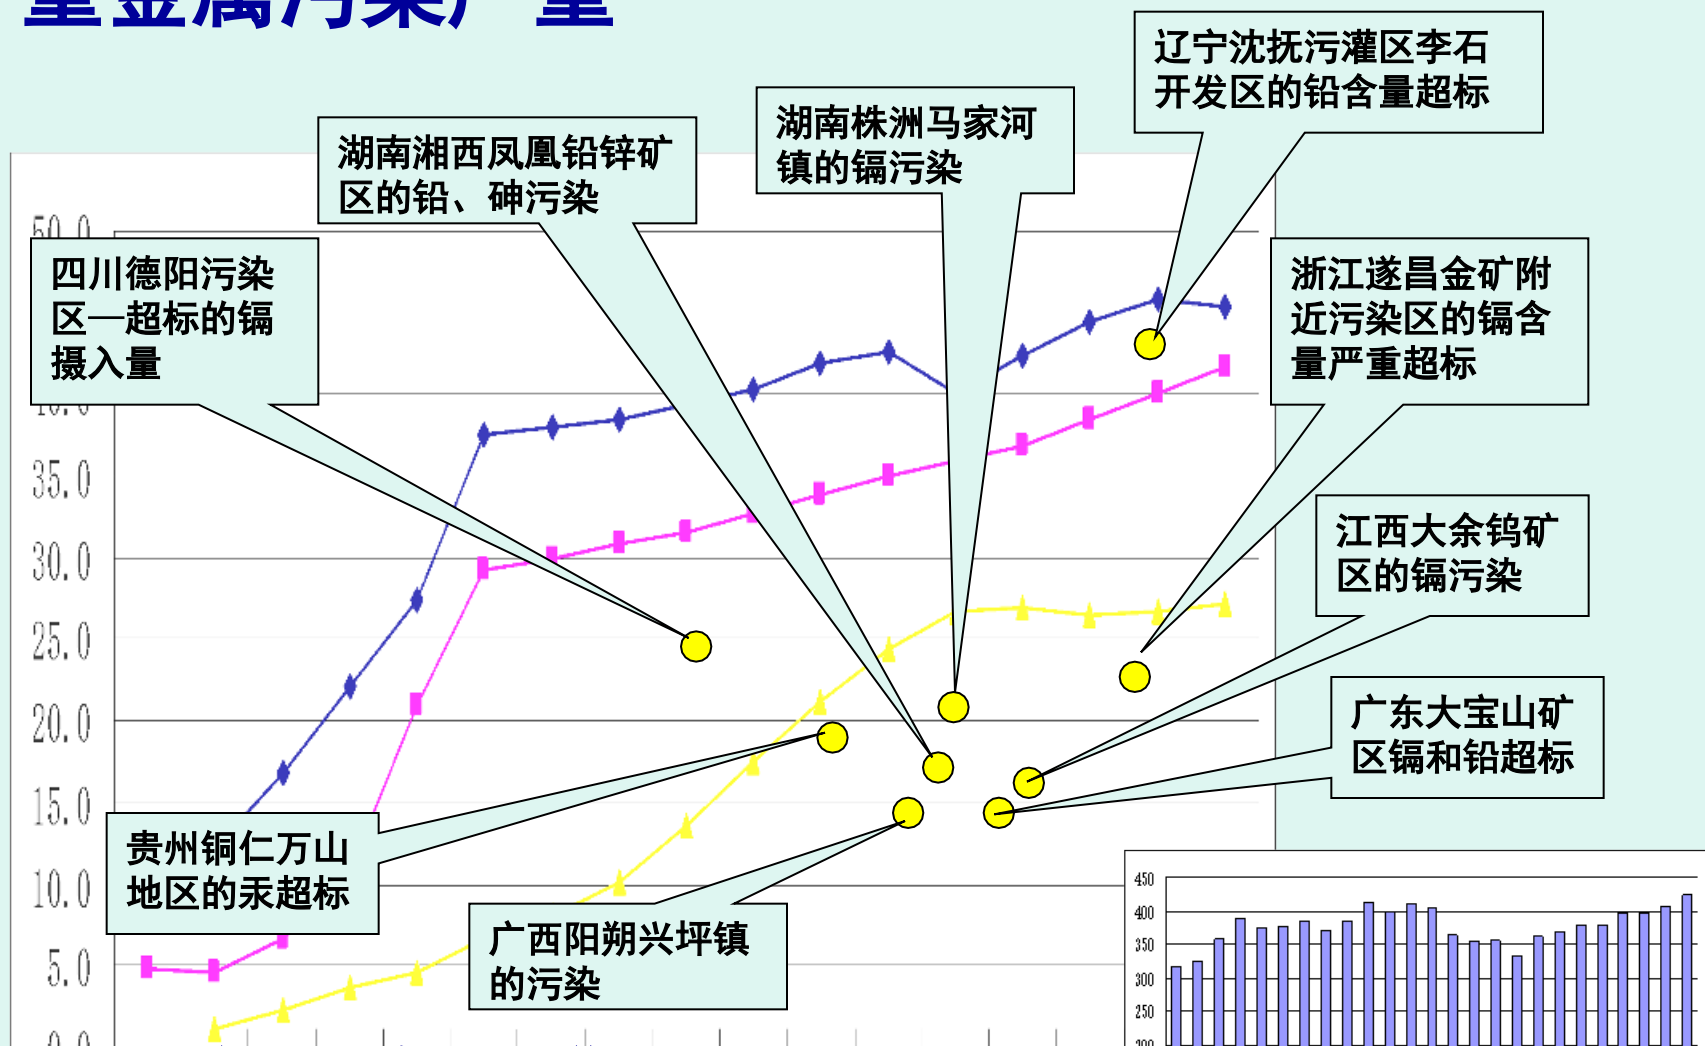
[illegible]

辽宁沈抚污灌区李石开发区的铅含量超标

湖南株洲马家河镇的镉污染

湖南湘西凤凰铅锌矿区的铅、砷污染

四川德阳污染区—超标的镉摄入量

浙江遂昌金矿附近污染区的镉含量严重超标

江西大余钨矿区的镉污染

广东大宝山矿区镉和铅超标

贵州铜仁万山地区的汞超标

广西阳朔兴坪镇的污染

50.0
35.0
30.0
25.0
20.0
15.0
10.0
5.0
0.0

450
400
350
300
250
200